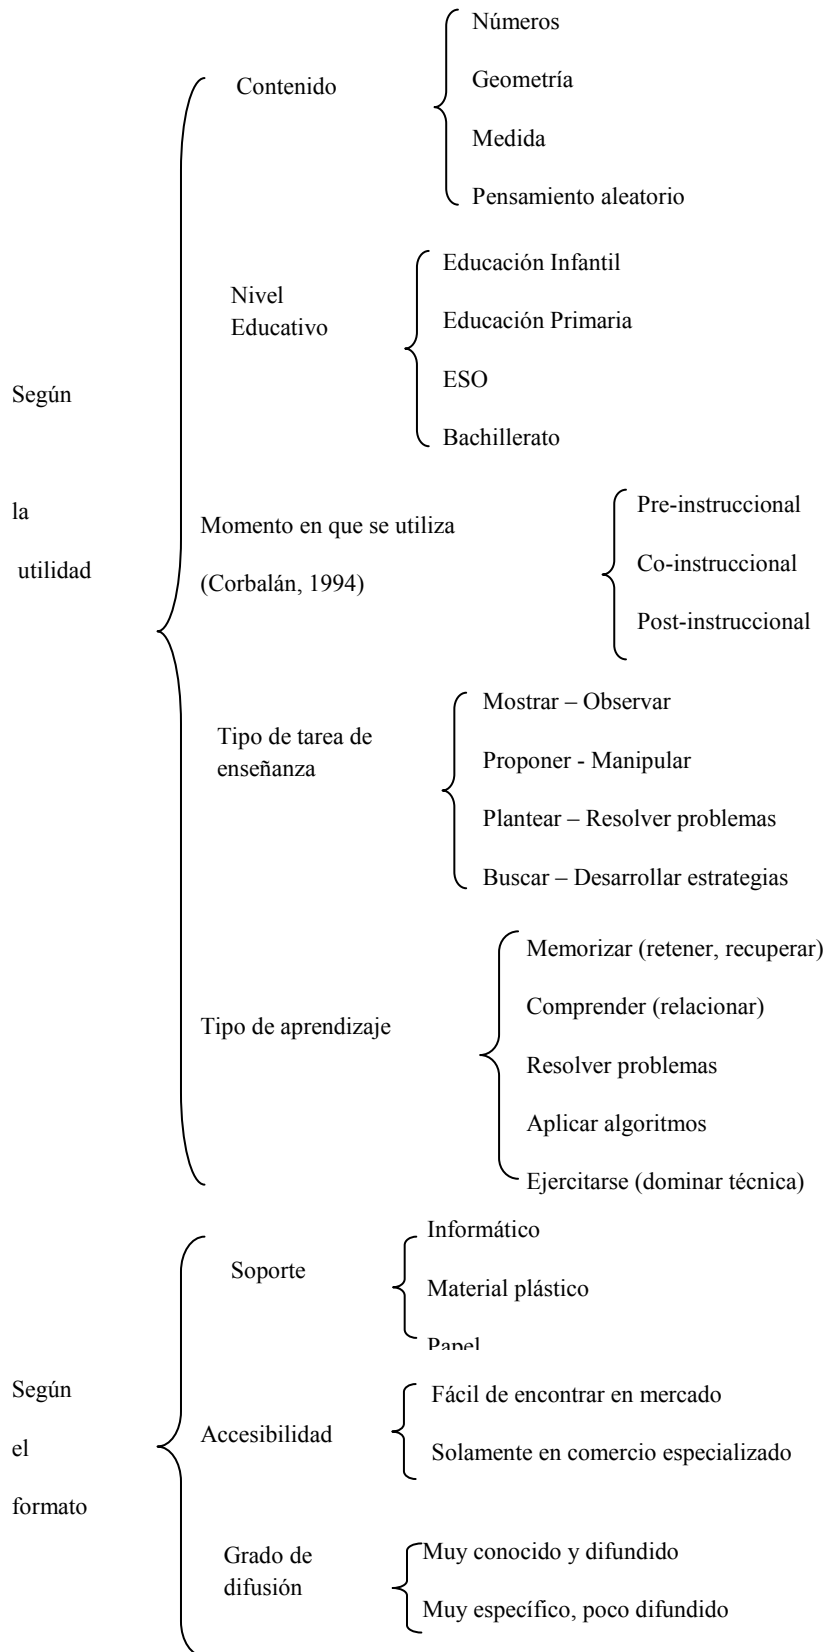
Según la utilidad

Contenido
Números
Geometría
Medida
Pensamiento aleatorio

Nivel Educativo
Educación Infantil
Educación Primaria
ESO
Bachillerato

Momento en que se utiliza (Corbalán, 1994)
Pre-instruccional
Co-instruccional
Post-instruccional

Tipo de tarea de enseñanza
Mostrar – Observar
Proponer - Manipular
Plantear – Resolver problemas
Buscar – Desarrollar estrategias

Tipo de aprendizaje
Memorizar (retener, recuperar)
Comprender (relacionar)
Resolver problemas
Aplicar algoritmos
Ejercitarse (dominar técnica)

Según el formato

Soporte
Informático
Material plástico
Papel

Accesibilidad
Fácil de encontrar en mercado
Solamente en comercio especializado

Grado de difusión
Muy conocido y difundido
Muy específico, poco difundido